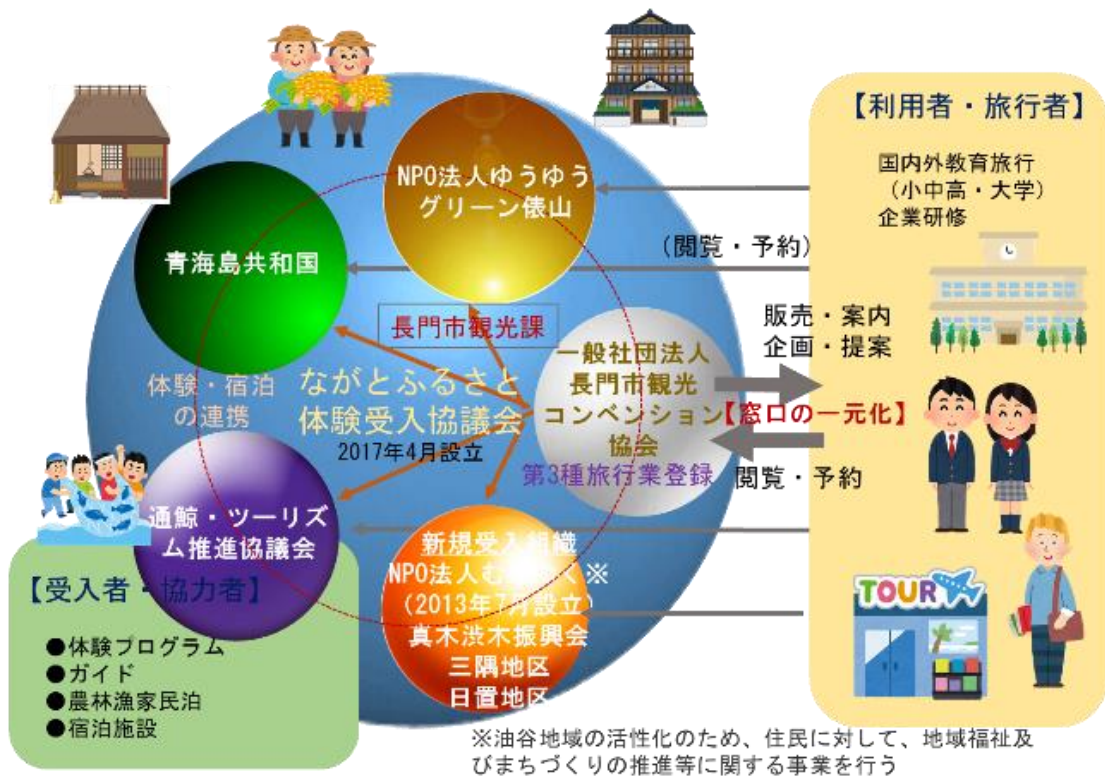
【利用者・旅行者】

国内外教育旅行
（小中高・大学）
企業研修

NPO法人ゆうゆうグリーン俵山

青海島共和国

（閲覧・予約）

長門市観光課

販売・案内
企画・提案

体験・宿泊の連携

ながとふるさと体験受入協議会
2017年4月設立

一般社団法人長門市観光コンベンション協会
第3種旅行業登録

【窓口の一元化】

閲覧・予約

通鯨・ツーリズム推進協議会

新規受入組織
NPO法人む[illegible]く※
（2013年7月設立）
真木渋木振興会
三隅地区
日置地区

【受入者・協力者】

●体験プログラム
●ガイド
●農林漁家民泊
●宿泊施設

TOUR

※油谷地域の活性化のため、住民に対して、地域福祉及びまちづくりの推進等に関する事業を行う